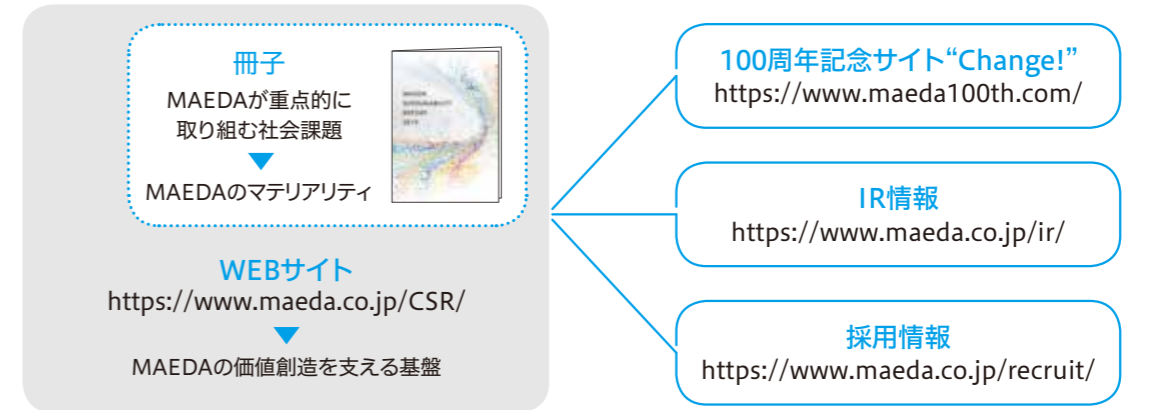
冊子
MAEDAが重点的に取り組む社会課題
▼
MAEDAのマテリアリティ

WEBサイト
https://www.maeda.co.jp/CSR/
▼
MAEDAの価値創造を支える基盤

100周年記念サイト“Change!”
https://www.maeda100th.com/

IR情報
https://www.maeda.co.jp/ir/

採用情報
https://www.maeda.co.jp/recruit/